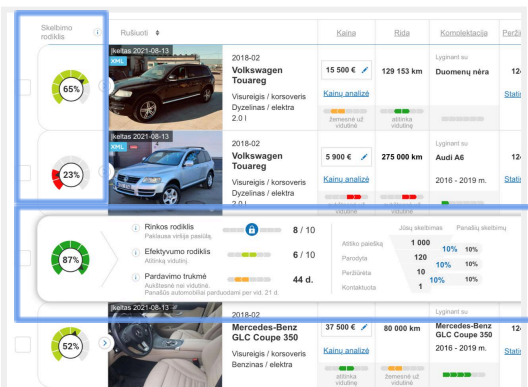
Skelbimo rodiklis
Rūšiuoti
Kaina
Rida
Komplektacija
Pasiūlymas

Įkeltas 2021-08-13
XML
65%
2018-02
Volkswagen Touareg
Visureigis / korsoveris
Dyzelinas / elektra
2.0 l
15 500 €
Kainų analizė
žemesnė už vidutinę
129 153 km
atitinka vidutinę
Lyginant su
Duomenų nėra
12
Stati

Įkeltas 2021-08-13
XML
23%
2018-02
Volkswagen Touareg
Visureigis / korsoveris
Dyzelinas / elektra
2.0 l
5 900 €
Kainų analizė
vidutinė
275 000 km
vidutinė
Lyginant su
Audi A6
2016 - 2019 m.
12
Stati

87%
Rinkos rodiklis
Patikslus viršije pasiūlą
8 / 10
Efektyvumo rodiklis
Atitinka vidutinį
6 / 10
Pardavimo trukmė
Aukštesnė nei vidutinė. Panašūs automobiliai parduodami per vid. 21 d.
44 d.
Jūsų skelbimas
Panašių skelbimų
Atitiko paieškų
1 000
Parodyta
120
10%
10%
Peržiūrėta
10
10%
10%
Kontaktuota
1

Įkeltas 2021-08-13
52%
2018-02
Mercedes-Benz GLC Coupe 350
Visureigis / korsoveris
Benzinas / elektra
37 500 €
Kainų analizė
žemesnė už vidutinę
80 000 km
atitinka vidutinę
Lyginant su
Mercedes-Benz GLC Coupe 350
2016 - 2019 m.
12
Stati